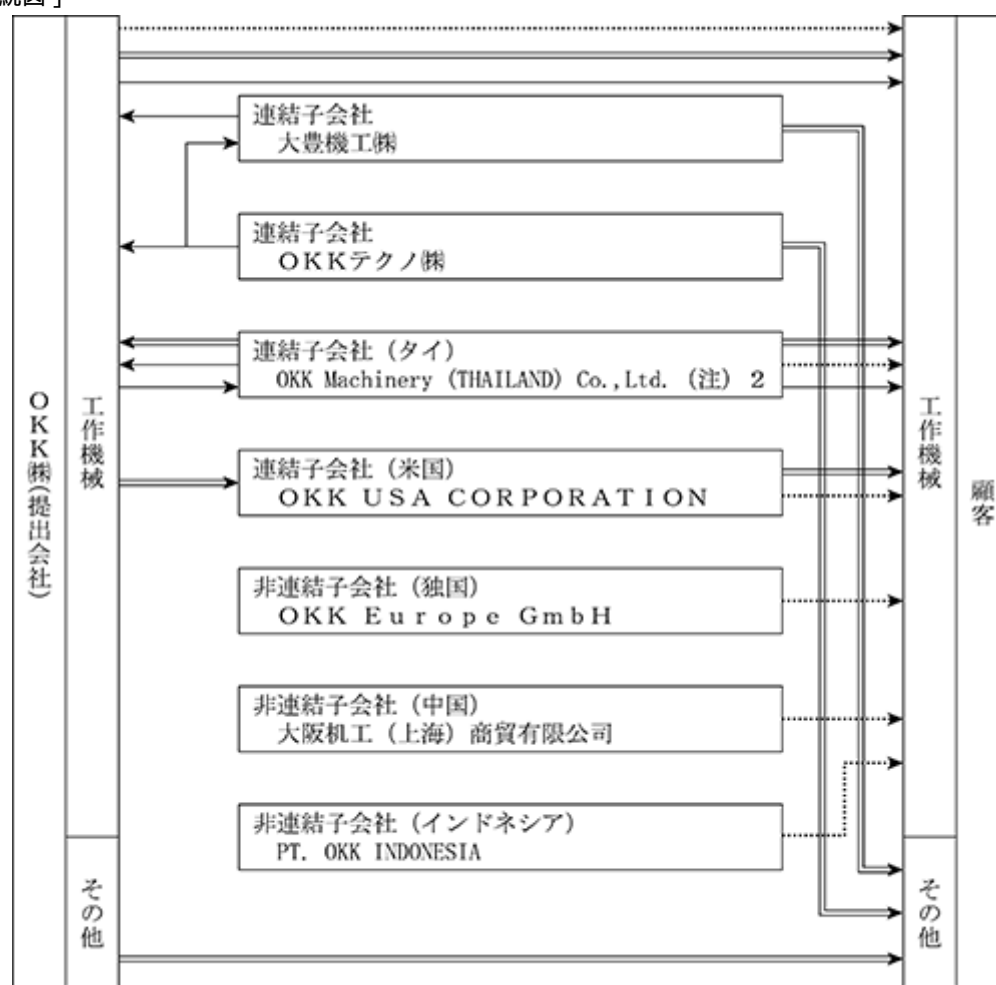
統図」

OKK㈱(提出会社)

工作機械

連結子会社
大豊機工㈱

連結子会社
OKKテクノ㈱

連結子会社（タイ）
OKK Machinery (THAILAND) Co.,Ltd. (注) 2

連結子会社（米国）
OKK USA CORPORATION

非連結子会社（独国）
OKK Europe GmbH

非連結子会社（中国）
大阪机工（上海）商貿有限公司

非連結子会社（インドネシア）
PT. OKK INDONESIA

その他

工作機械

その他

顧客